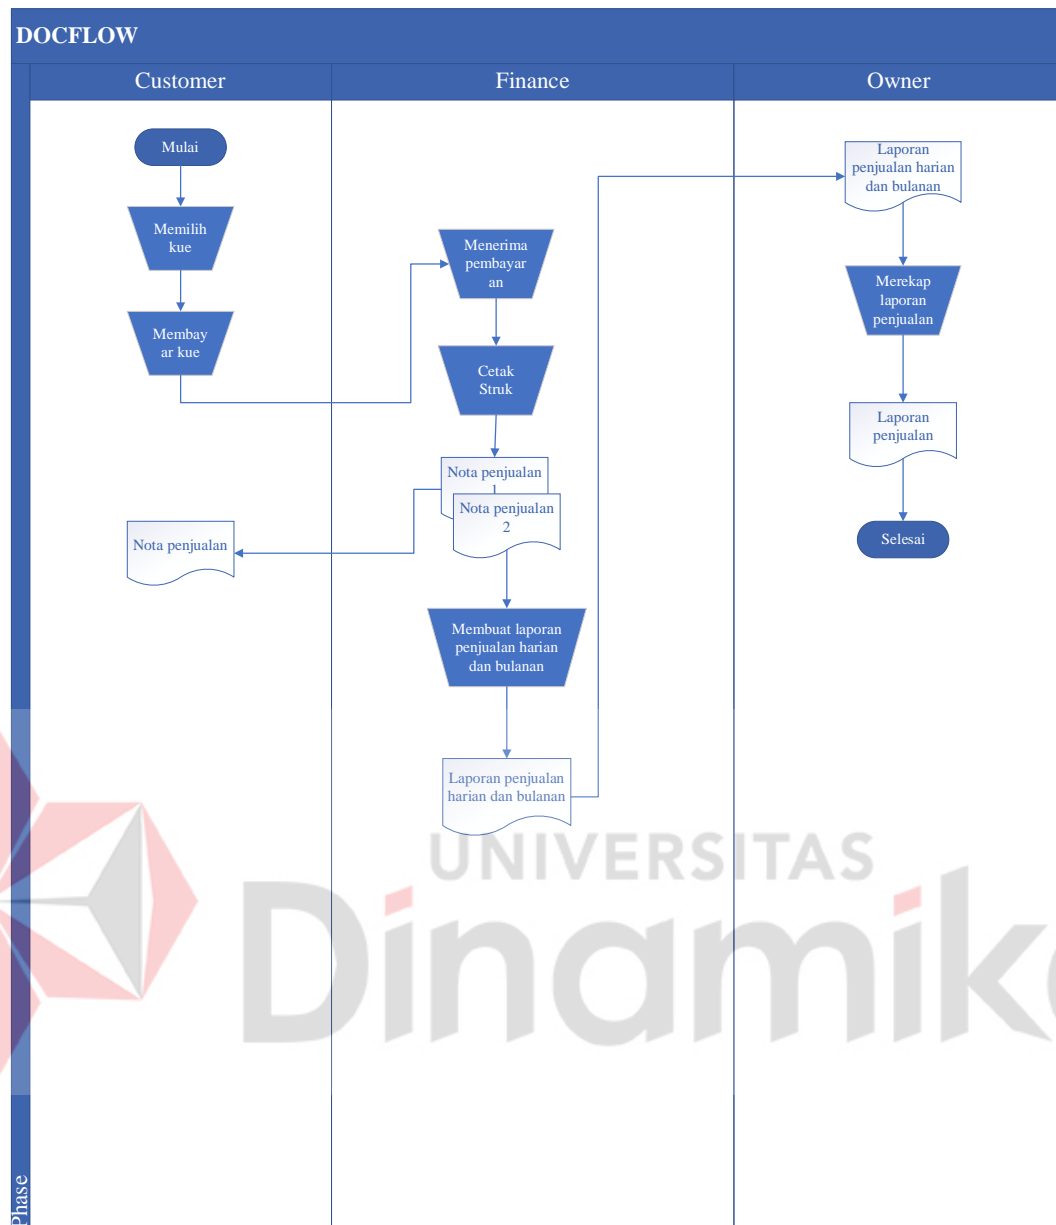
DOCFLOW

Customer

Finance

Owner

Mulai

Memilih kue

Membayar kue

Nota penjualan

Menerima pembayaran

Cetak Struk

Nota penjualan 1

Nota penjualan 2

Membuat laporan penjualan harian dan bulanan

Laporan penjualan harian dan bulanan

Laporan penjualan harian dan bulanan

Merekap laporan penjualan

Laporan penjualan

Selesai

UNIVERSITAS

Dinamika

Phase